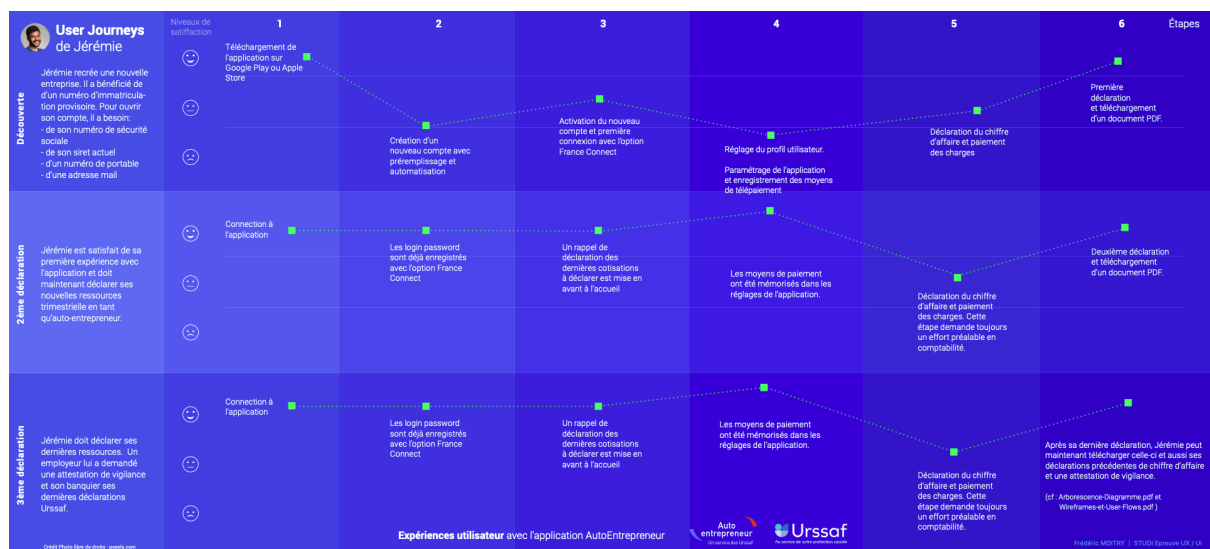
User Journeys
de Jérémie

Niveaux de satisfaction

1 2 3 4 5 6 Étapes

Découverte

Jérémie recrée une nouvelle entreprise. Il a bénéficié d'un numéro d'immatriculation provisoire. Pour ouvrir son compte, il a besoin:
- de son numéro de sécurité sociale
- de son siret actuel
- d'un numéro de portable
- d'une adresse mail

Téléchargement de l'application sur Google Play ou Apple Store

Création d'un nouveau compte avec préremplissage et automatisation

Activation du nouveau compte et première connexion avec l'option France Connect

Réglage du profil utilisateur.

Paramétrage de l'application et enregistrement des moyens de télépaiement

Déclaration du chiffre d'affaire et paiement des charges

Première déclaration et téléchargement d'un document PDF.

2ème déclaration

Jérémie est satisfait de sa première expérience avec l'application et doit maintenant déclarer ses nouvelles ressources trimestrielle en tant qu'auto-entrepreneur.

Connection à l'application

Les login password sont déjà enregistrés avec l'option France Connect

Un rappel de déclaration des dernières cotisations à déclarer est mise en avant à l'accueil

Les moyens de paiement ont été mémorisés dans les réglages de l'application.

Déclaration du chiffre d'affaire et paiement des charges. Cette étape demande toujours un effort préalable en comptabilité.

Deuxième déclaration et téléchargement d'un document PDF.

3ème déclaration

Jérémie doit déclarer ses dernières ressources. Un employeur lui a demandé une attestation de vigilance et son banquier ses dernières déclarations Urssaf.

Connection à l'application

Les login password sont déjà enregistrés avec l'option France Connect

Un rappel de déclaration des dernières cotisations à déclarer est mise en avant à l'accueil

Les moyens de paiement ont été mémorisés dans les réglages de l'application.

Déclaration du chiffre d'affaire et paiement des charges. Cette étape demande toujours un effort préalable en comptabilité.

Après sa dernière déclaration, Jérémie peut maintenant télécharger celle-ci et aussi ses déclarations précédentes de chiffre d'affaire et une attestation de vigilance.

(cf : Arborescence-Diagramme.pdf et Wireframes-et-User-Flows.pdf )

Crédit Photo libre de droits : pexels.com

Expériences utilisateur avec l'application AutoEntrepreneur

Auto entrepreneur Un service des Urssaf

Urssaf Au service de notre protection sociale

Frédéric MOITRY | STUDI Epreuve UX / UI